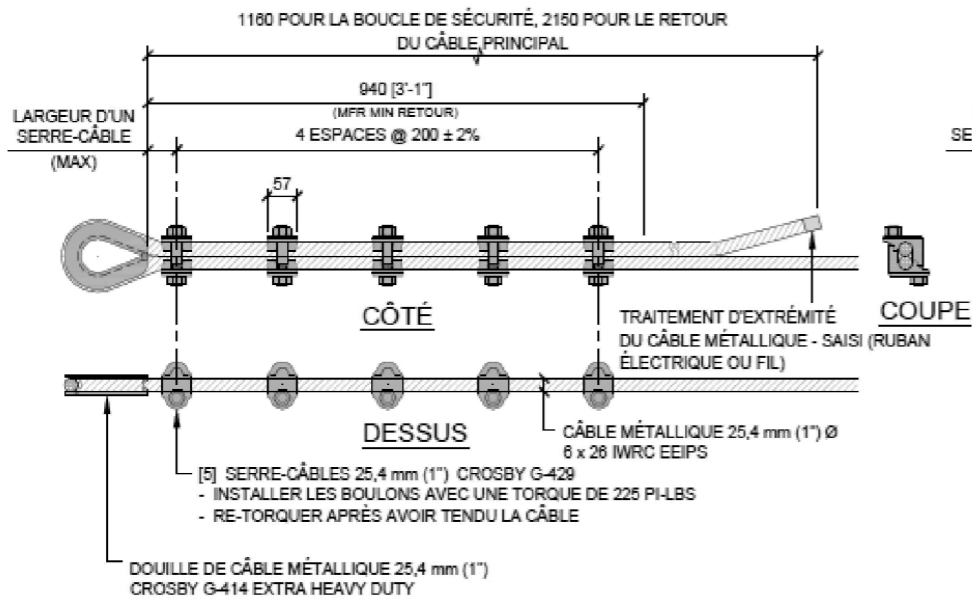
1160 POUR LA BOUCLE DE SÉCURITÉ, 2150 POUR LE RETOUR DU CÂBLE PRINCIPAL

940 [3'-1"]
(MFR MIN RETOUR)

LARGEUR D'UN SERRE-CÂBLE (MAX)

4 ESPACES @ 200 ± 2%

57

SE

CÔTÉ

COUPE

TRAITEMENT D'EXTRÉMITÉ DU CÂBLE MÉTALLIQUE - SAISI (RUBAN ÉLECTRIQUE OU FIL)

DESSUS

CÂBLE MÉTALLIQUE 25,4 mm (1") Ø
6 x 26 IWRC EEIPS

[5] SERRE-CÂBLES 25,4 mm (1") CROSBY G-429
- INSTALLER LES BOULONS AVEC UNE TORQUE DE 225 PI-LBS
- RE-TORQUER APRÈS AVOIR TENDU LA CÂBLE

DOUILLE DE CÂBLE MÉTALLIQUE 25,4 mm (1")
CROSBY G-414 EXTRA HEAVY DUTY